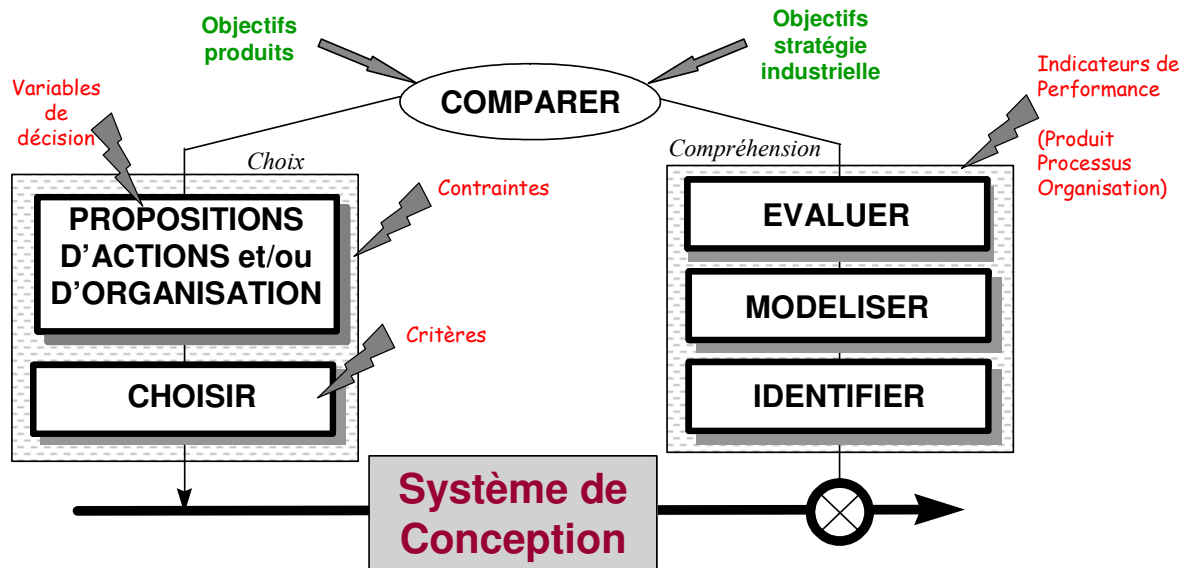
Objectifs produits

Objectifs stratégie industrielle

Variables de décision

COMPARER

Indicateurs de Performance

(Produit Processus Organisation)

Choix

Compréhension

Contraintes

PROPOSITIONS D'ACTIONS et/ou D'ORGANISATION

EVALUER

MODELISER

Critères

CHOISIR

IDENTIFIER

Système de Conception